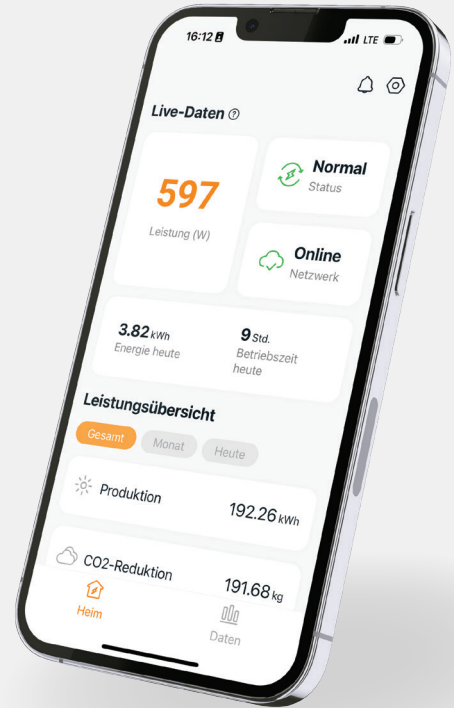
16:12
LTE

Live-Daten

597
Leistung (W)

Normal
Status

Online
Netzwerk

3.82 kWh
Energie heute

9 Std.
Betriebszeit heute

Leistungsübersicht

Gesamt
Monat
Heute

Produktion
192.26 kWh

CO2-Reduktion
191.68 kg

Heim
Daten